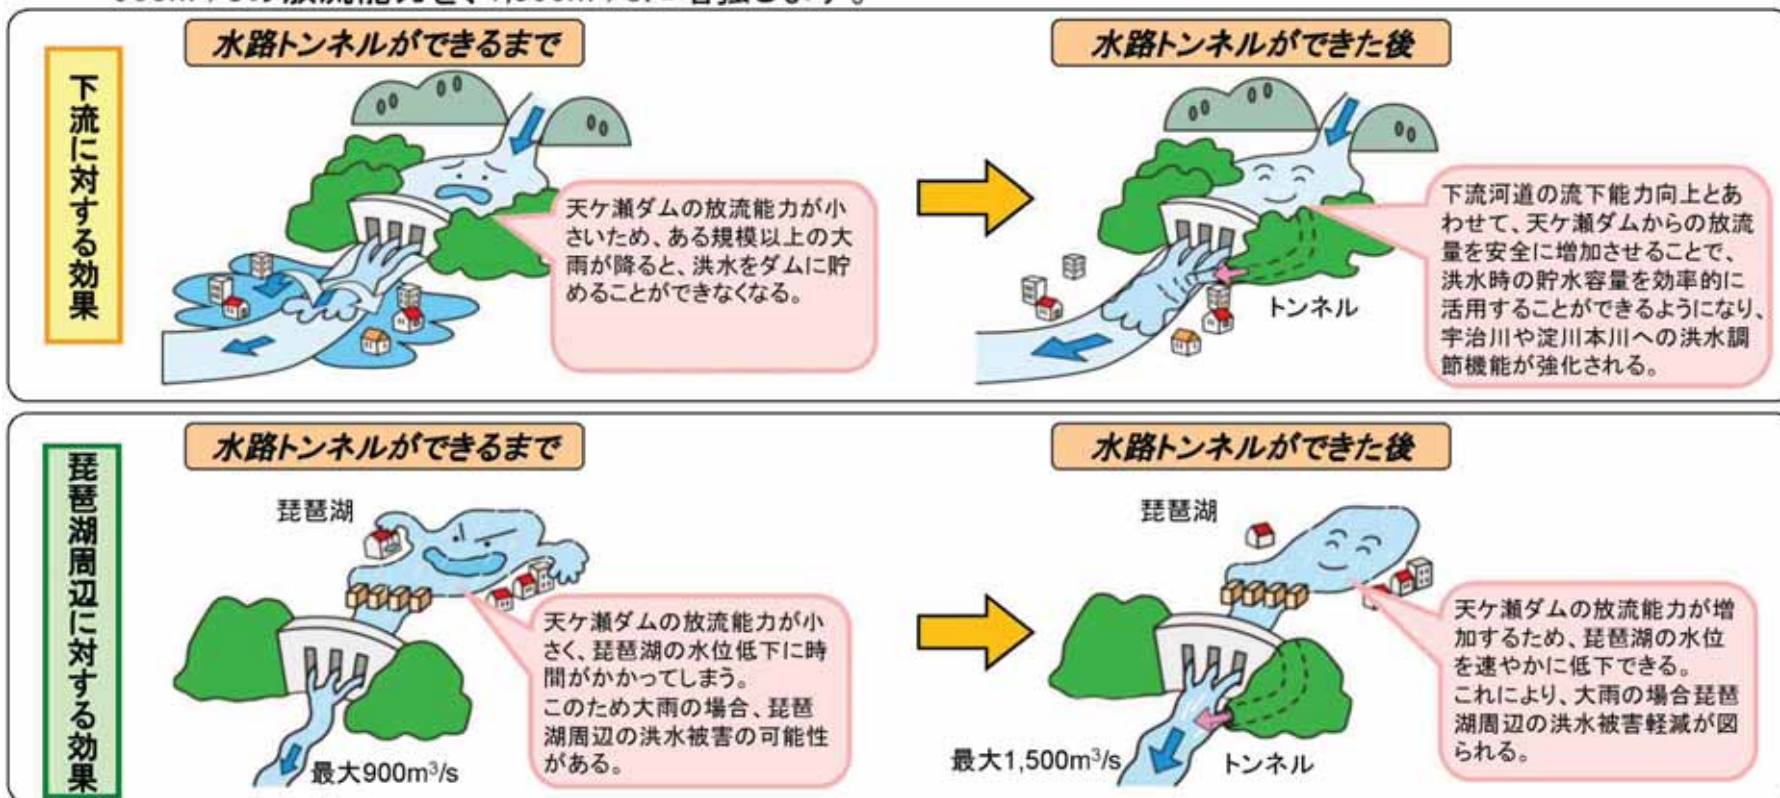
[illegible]

下流に対する効果

水路トンネルができるまで

天ケ瀬ダムの放流能力が小さいため、ある規模以上の大雨が降ると、洪水をダムに貯めることができなくなる。

水路トンネルができた後

下流河道の流下能力向上とあわせて、天ケ瀬ダムからの放流量を安全に増加させることで、洪水時の貯水容量を効率的に活用することができるようになり、宇治川や淀川本川への洪水調節機能が強化される。

トンネル

琵琶湖周辺に対する効果

水路トンネルができるまで

琵琶湖

天ケ瀬ダムの放流能力が小さく、琵琶湖の水位低下に時間がかかってしまう。
このため大雨の場合、琵琶湖周辺の洪水被害の可能性がある。

最大900$m^3$/s

水路トンネルができた後

琵琶湖

天ケ瀬ダムの放流能力が増加するため、琵琶湖の水位を速やかに低下できる。
これにより、大雨の場合琵琶湖周辺の洪水被害軽減が図られる。

最大1,500$m^3$/s

トンネル